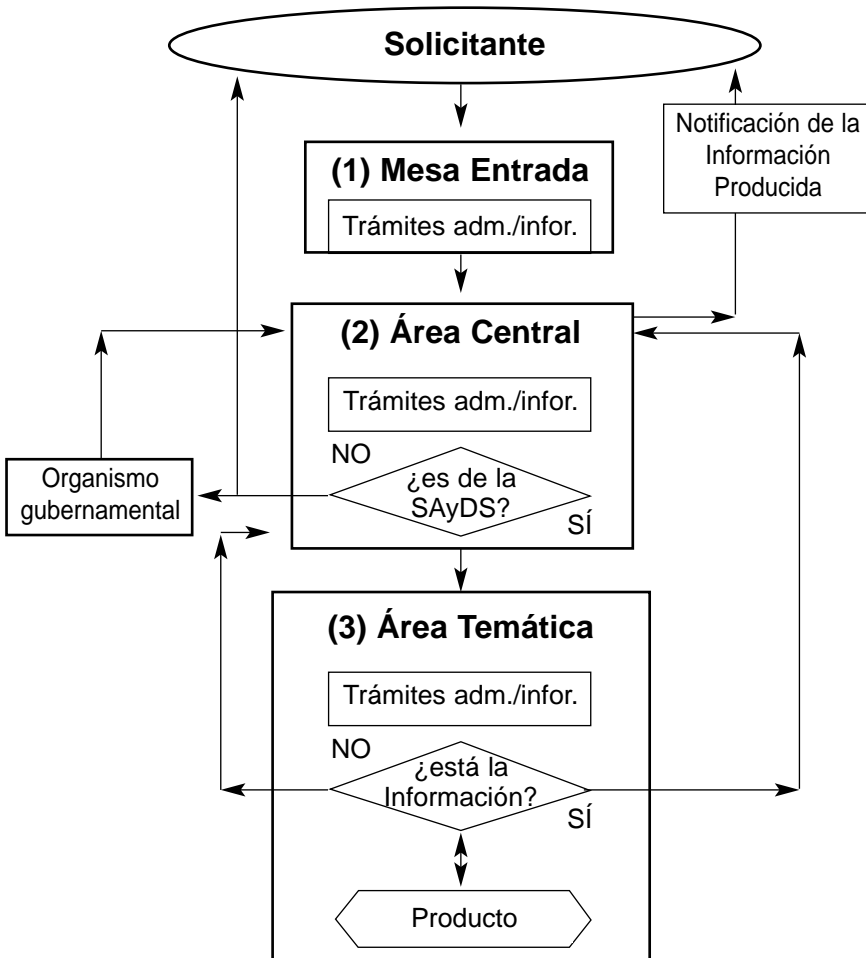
Solicitante

Notificación de la Información Producida

(1) Mesa Entrada

Trámites adm./infor.

(2) Área Central

Trámites adm./infor.

NO

¿es de la SAyDS?

SÍ

Organismo gubernamental

(3) Área Temática

Trámites adm./infor.

NO

¿está la Información?

SÍ

Producto